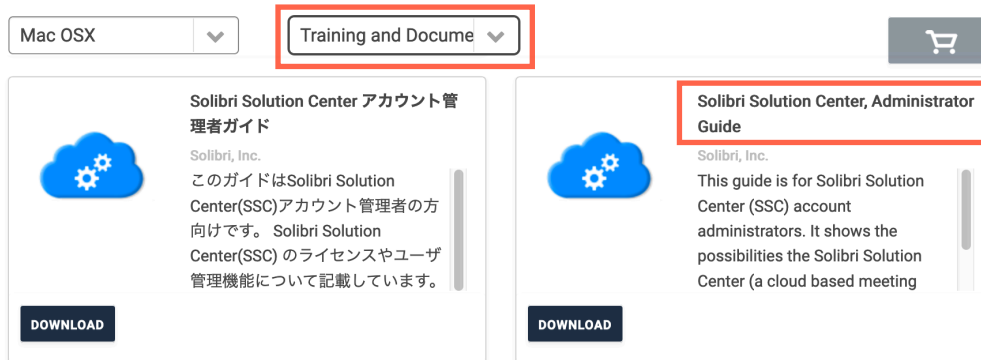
Mac OSX

Training and Docume

Solibri Solution Center アカウント管理者ガイド

Solibri, Inc.

このガイドはSolibri Solution Center(SSC)アカウント管理者の方向けです。 Solibri Solution Center(SSC) のライセンスやユーザ管理機能について記載しています。

DOWNLOAD

Solibri Solution Center, Administrator Guide

Solibri, Inc.

This guide is for Solibri Solution Center (SSC) account administrators. It shows the possibilities the Solibri Solution Center (a cloud based meeting

DOWNLOAD